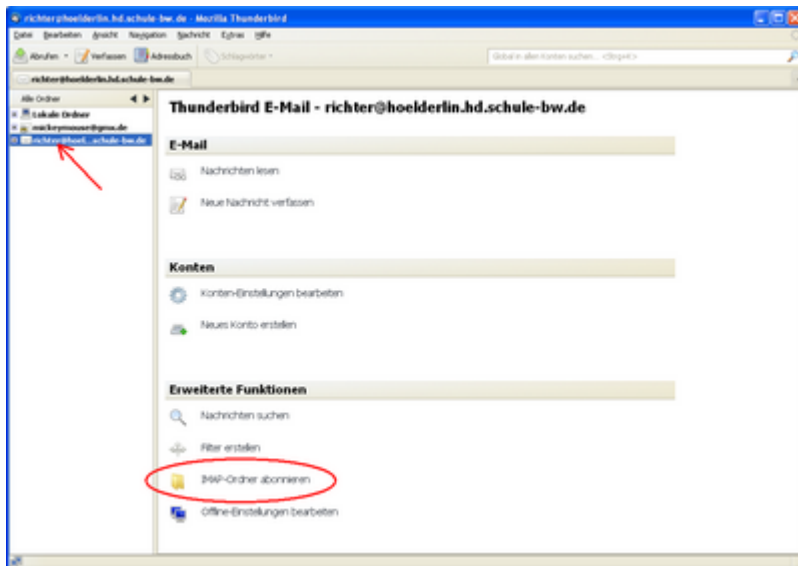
richter@hoelderlin.hd.schule-bw.de - Mozilla Thunderbird

Datei Bearbeiten Ansicht Navigation Nachricht Extras Hilfe

Abrufen Verfassen Adressbuch Schlagwörter

Global in allen Konten suchen... <Strg+K>

richter@hoelderlin.hd.schule-bw.de

Alle Ordner

Lokale Ordner
mickeymouse@gmx.de
richter@hoel...schule-bw.de

Thunderbird E-Mail - richter@hoelderlin.hd.schule-bw.de

E-Mail

Nachrichten lesen

Neue Nachricht verfassen

Konten

Konten-Einstellungen bearbeiten

Neues Konto erstellen

Erweiterte Funktionen

Nachrichten suchen

Filter erstellen

IMAP-Ordner abonnieren

Offline-Einstellungen bearbeiten